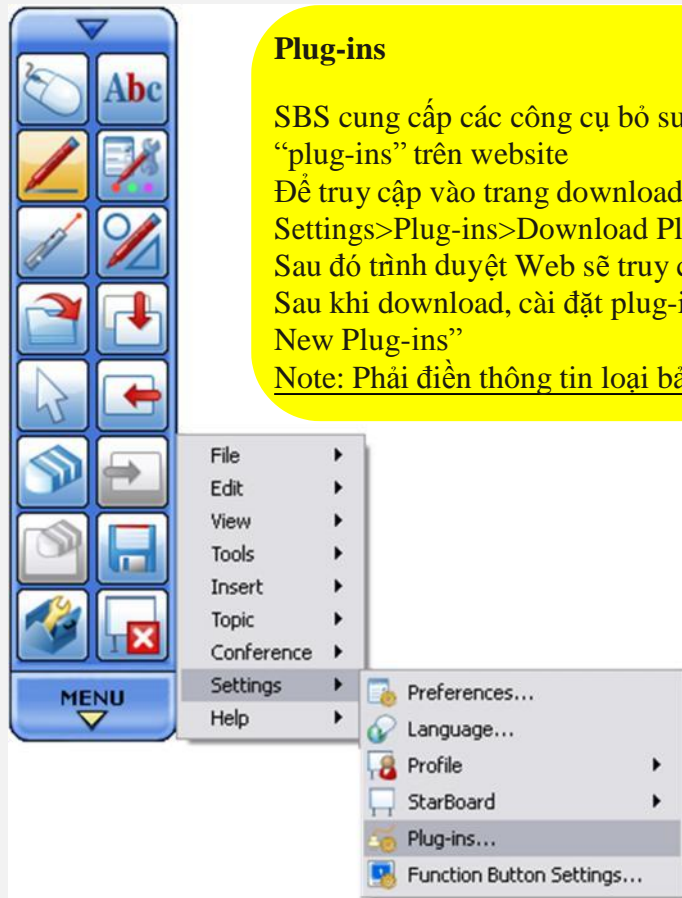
Abc

Plug-ins

SBS cung cấp các công cụ bổ su
“plug-ins” trên website
Để truy cập vào trang download
Settings>Plug-ins>Download Pl
Sau đó trình duyệt Web sẽ truy c
Sau khi download, cài đặt plug-i
New Plug-ins”
Note: Phải điền thông tin loại bả

MENU

File
Edit
View
Tools
Insert
Topic
Conference
Settings
Help

Preferences...
Language...
Profile
StarBoard
Plug-ins...
Function Button Settings...